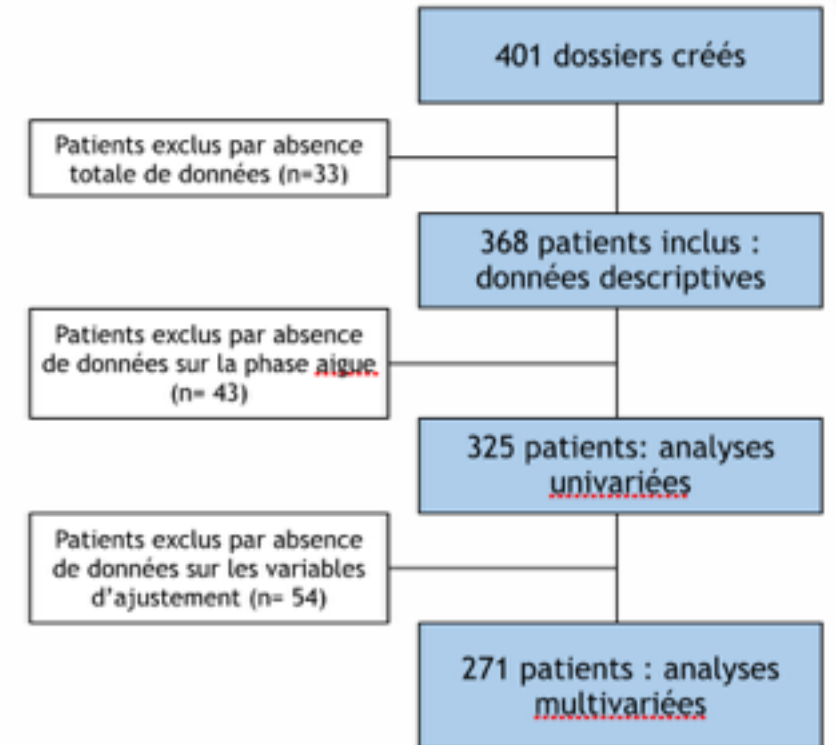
401 dossiers créés

Patients exclus par absence totale de données (n=33)

368 patients inclus : données descriptives

Patients exclus par absence de données sur la phase aigue (n= 43)

325 patients: analyses univariées

Patients exclus par absence de données sur les variables d'ajustement (n= 54)

271 patients : analyses multivariées